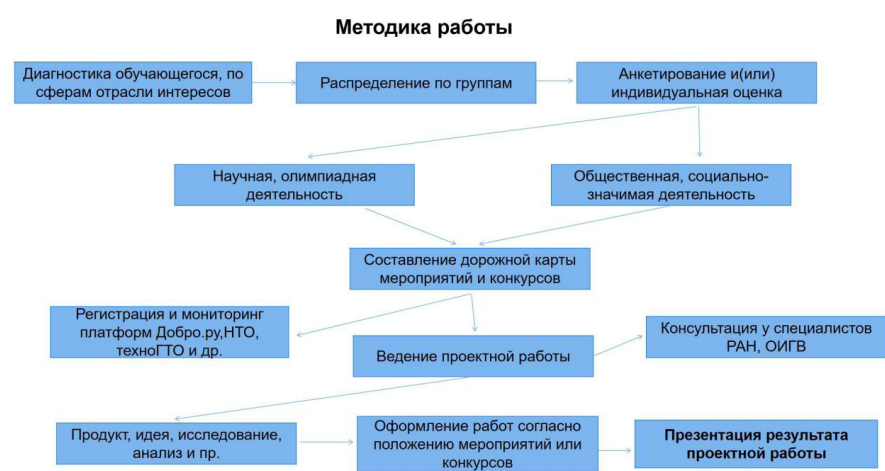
Методика работы

Диагностика обучающегося, по сферам отрасли интересов

Распределение по группам

Анкетирование и(или) индивидуальная оценка

Научная, олимпиадная деятельность

Общественная, социально-значимая деятельность

Составление дорожной карты мероприятий и конкурсов

Регистрация и мониторинг платформ Добро.ру,НТО, техноГТО и др.

Ведение проектной работы

Консультация у специалистов РАН, ОИГВ

Продукт, идея, исследование, анализ и пр.

Оформление работ согласно положению мероприятий или конкурсов

Презентация результата проектной работы